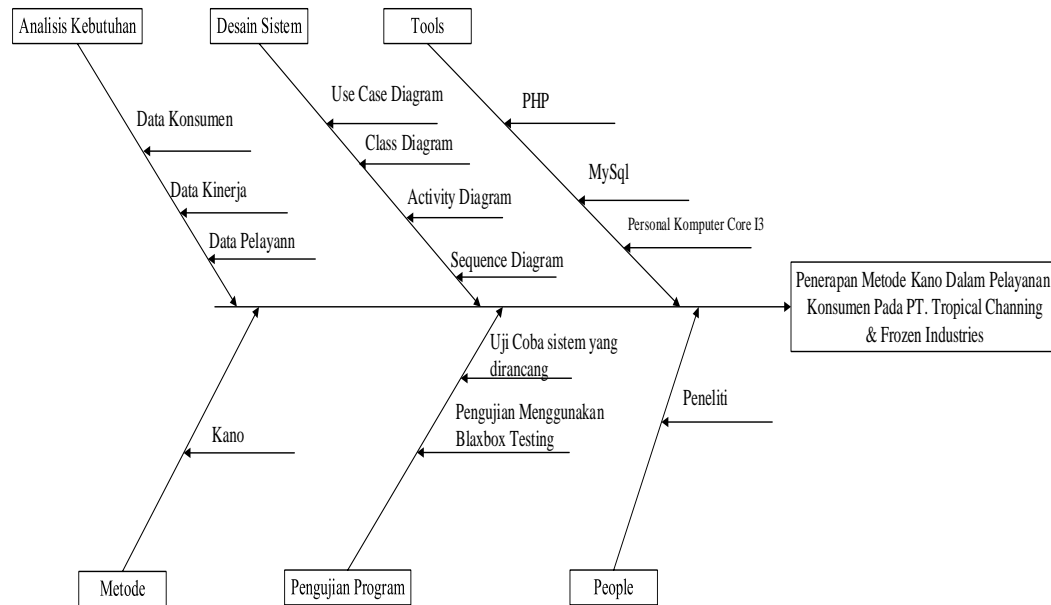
Analisis Kebutuhan

Data Konsumen

Data Kinerja

Data Pelayann

Desain Sistem

Use Case Diagram

Class Diagram

Activity Diagram

Sequence Diagram

Tools

PHP

MySql

Personal Komputer Core I3

Penerapan Metode Kano Dalam Pelayanan Konsumen Pada PT. Tropical Channing & Frozen Industries

Kano

Metode

Uji Coba sistem yang dirancang

Pengujian Menggunakan Blaxbox Testing

Pengujian Program

Peneliti

People